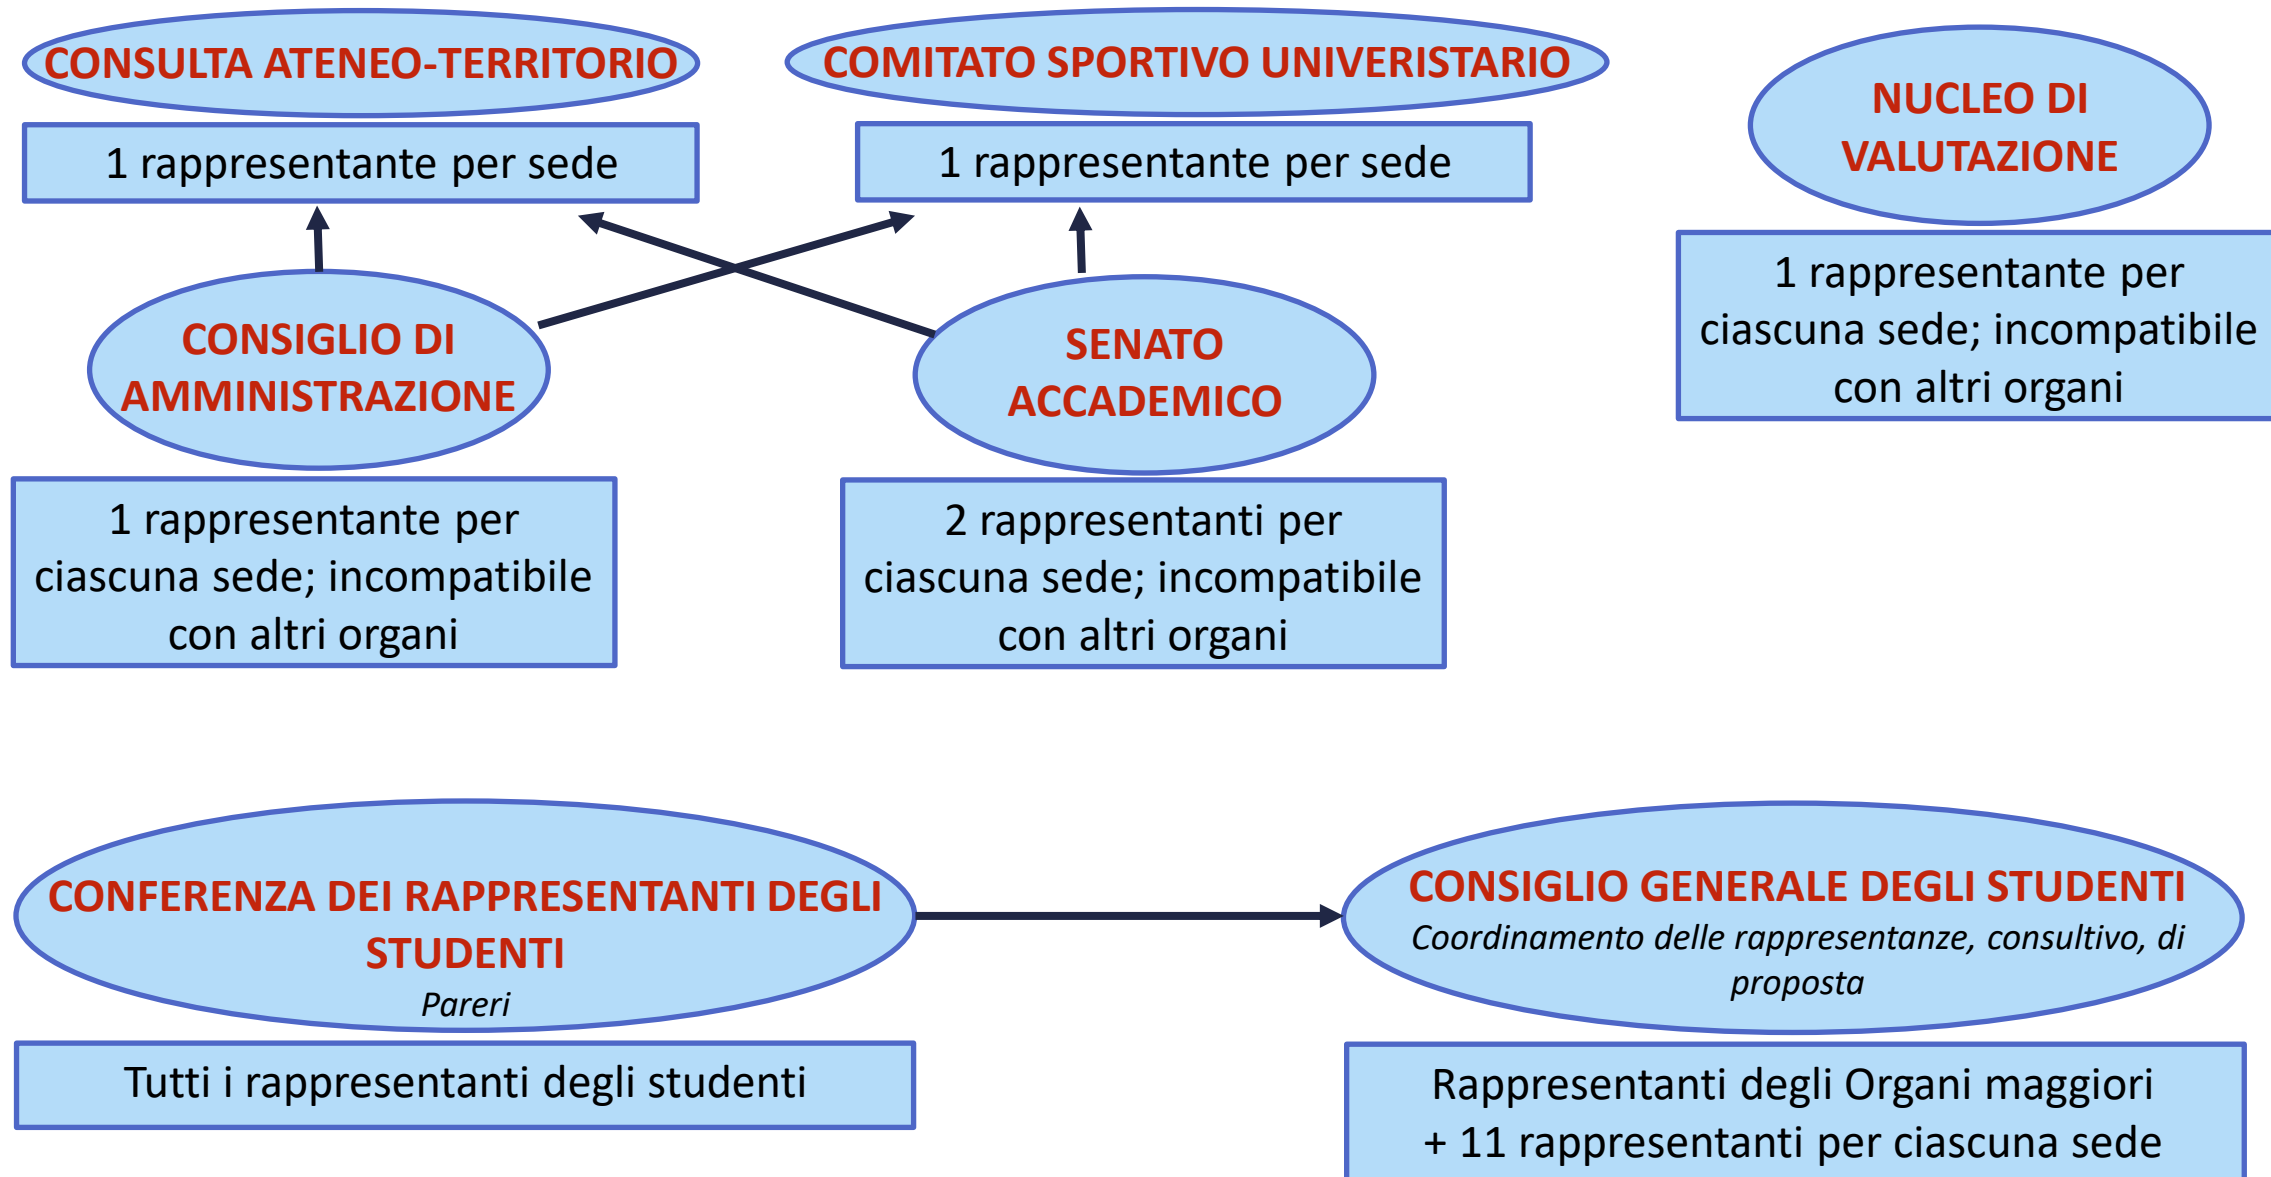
CONSULTA ATENEO-TERRITORIO

1 rappresentante per sede

COMITATO SPORTIVO UNIVERSITARIO

1 rappresentante per sede

NUCLEO DI VALUTAZIONE

1 rappresentante per ciascuna sede; incompatibile con altri organi

CONSIGLIO DI AMMINISTRAZIONE

1 rappresentante per ciascuna sede; incompatibile con altri organi

SENATO ACCADEMICO

2 rappresentanti per ciascuna sede; incompatibile con altri organi

CONFERENZA DEI RAPPRESENTANTI DEGLI STUDENTI
*Pareri*

Tutti i rappresentanti degli studenti

CONSIGLIO GENERALE DEGLI STUDENTI
*Coordinamento delle rappresentanze, consultivo, di proposta*

Rappresentanti degli Organi maggiori
+ 11 rappresentanti per ciascuna sede